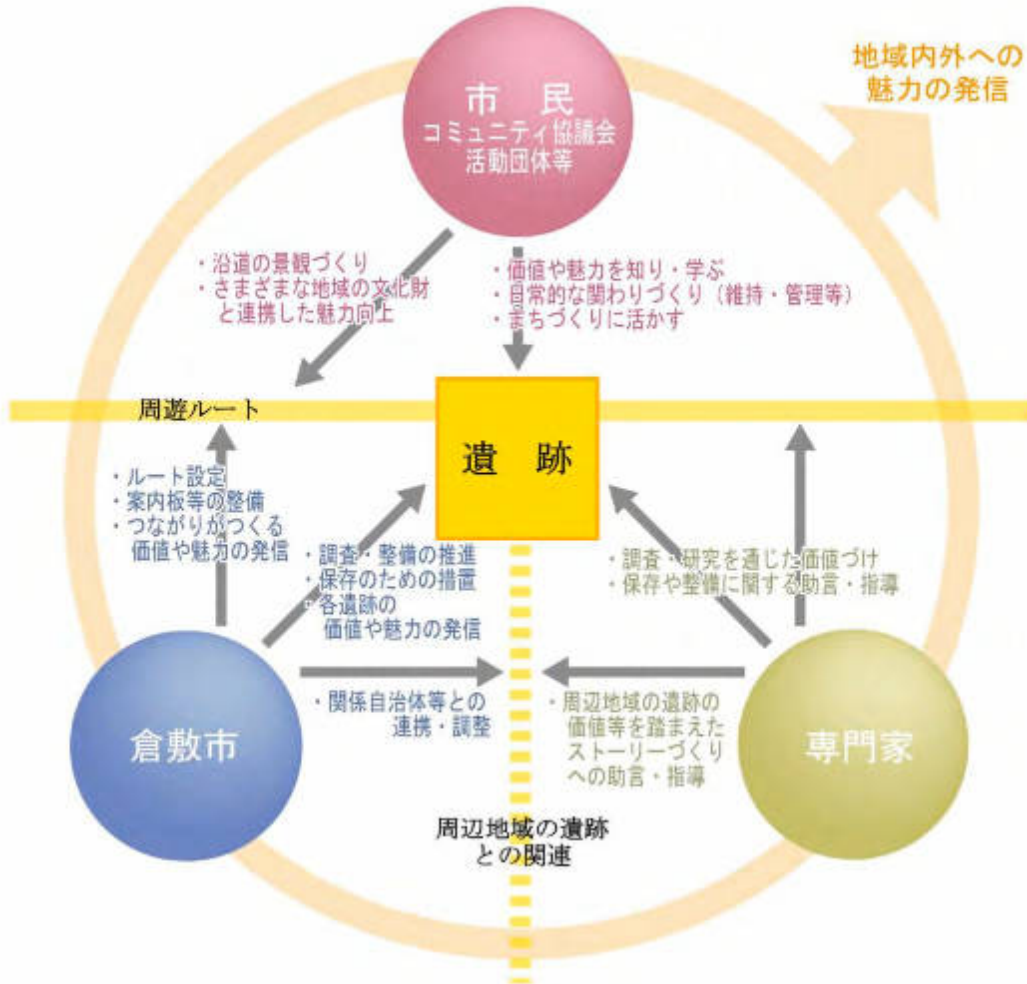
市民
コミュニティ協議会
活動団体等

地域内外への
魅力の発信

・沿道の景観づくり
・さまざまな地域の文化財と連携した魅力向上

・価値や魅力を知り・学ぶ
・日常的な関わりづくり（維持・管理等）
・まちづくりに活かす

周遊ルート

遺跡

・ルート設定
・案内板等の整備
・つながりがつくる価値や魅力の発信

・調査・整備の推進
・保存のための措置
・各遺跡の価値や魅力の発信

・調査・研究を通じた価値づけ
・保存や整備に関する助言・指導

・関係自治体等との連携・調整

・周辺地域の遺跡の価値等を踏まえたストーリーづくりへの助言・指導

倉敷市

専門家

周辺地域の遺跡
との関連